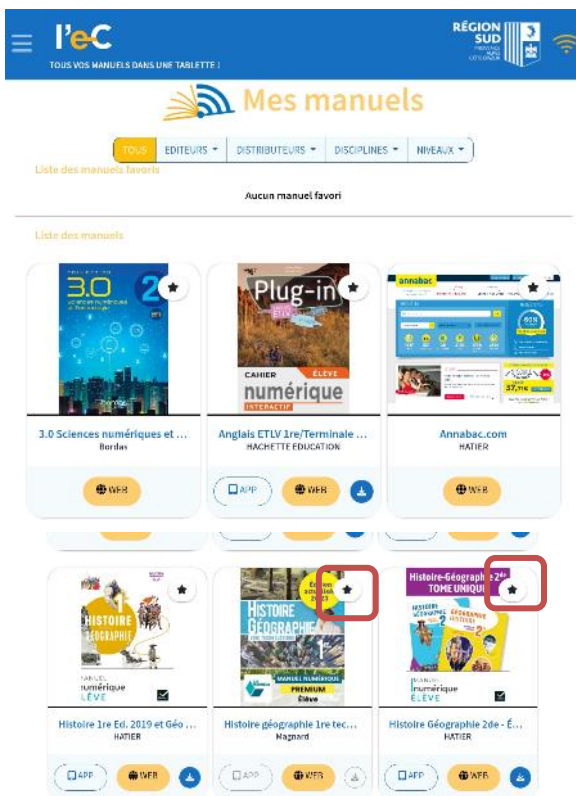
l'e-C
TOUS VOS MANUELS DANS UNE TABLETTE !

RÉGION SUD

Mes manuels

TOUS | EDITEURS ▾ | DISTRIBUTEURS ▾ | DISCIPLINES ▾ | NIVEAUX ▾

Liste des manuels favoris

Aucun manuel favori

Liste des manuels

3.0
2de

3.0 Sciences numériques et ...
Bordas

WEB

Plug-in
CAHIER ÉLÈVE
numérique
INTERACTIF

Anglais ETLV 1re/Terminale ...
HACHETTE EDUCATION

APP
WEB

annabac

Annabac.com
HATIER

WEB

1re
HISTOIRE GÉOGRAPHIE
MANUEL numérique ÉLÈVE

Histoire 1re Ed. 2019 et Géo ...
HATIER

APP
WEB

HISTOIRE GÉOGRAPHIE
1re
MANUEL NUMÉRIQUE
PREMIUM
Élève

Histoire géographie 1re tec...
Magnard

APP
WEB

Histoire-Géographie 2de
TOME UNIQUE
MANUEL numérique ÉLÈVE

Histoire Géographie 2de - É...
HATIER

APP
WEB